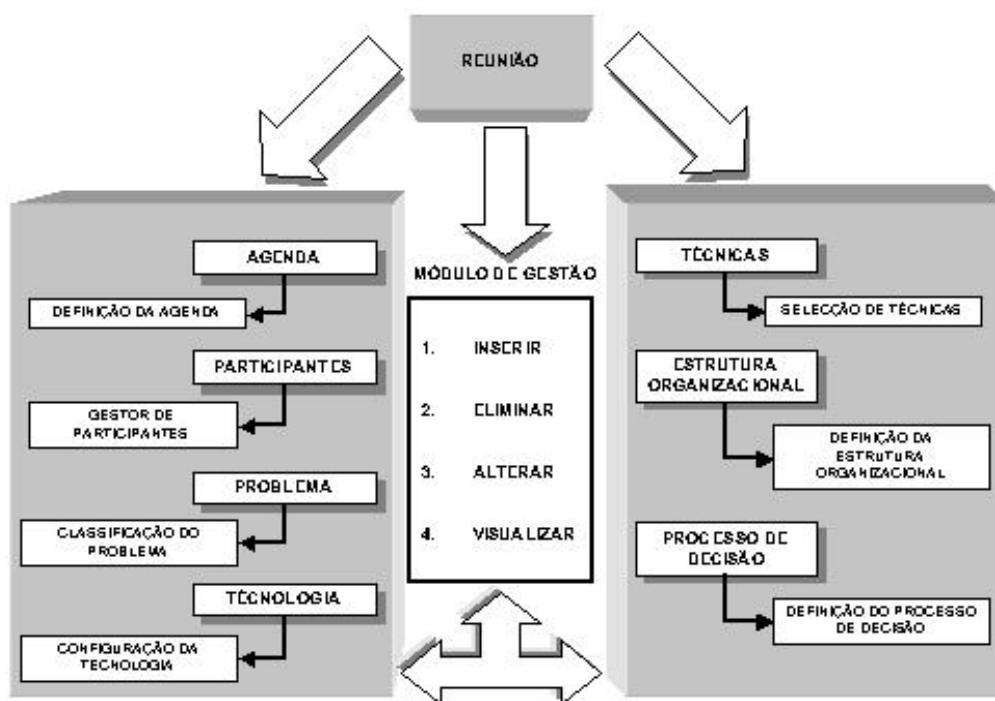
REUNIÃO

AGENDA

DEFINIÇÃO DA AGENDA

PARTICIPANTES

GESTOR DE PARTICIPANTES

PROBLEMA

CLASSIFICAÇÃO DO PROBLEMA

TECNOLOGIA

CONFIGURAÇÃO DA TECNOLOGIA

MÓDULO DE GESTÃO

1. INSERIR

2. ELIMINAR

3. ALTERAR

4. VISUALIZAR

TÉCNICAS

SELECÇÃO DE TÉCNICAS

ESTRUTURA ORGANIZACIONAL

DEFINIÇÃO DA ESTRUTURA ORGANIZACIONAL

PROCESSO DE DECISÃO

DEFINIÇÃO DO PROCESSO DE DECISÃO